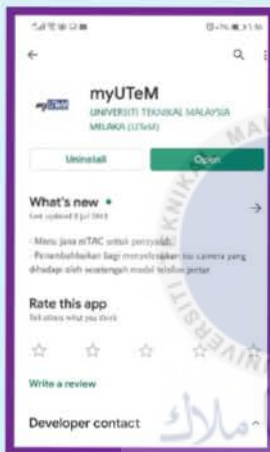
myUTeM

UNIVERSITI TEKNIKAL MALAYSIA MELAKA (UTeM)

Uninstall

Open

What's new •

Last updated 8 Jul 2019

- Menu jana eTAC untuk penyelidi.

- Penambahbaikan bagi menyelesaikan isu camera yang dihadapi oleh sesetengah model telefon pintar

Rate this app

Tell others what you think

Write a review

Developer contact